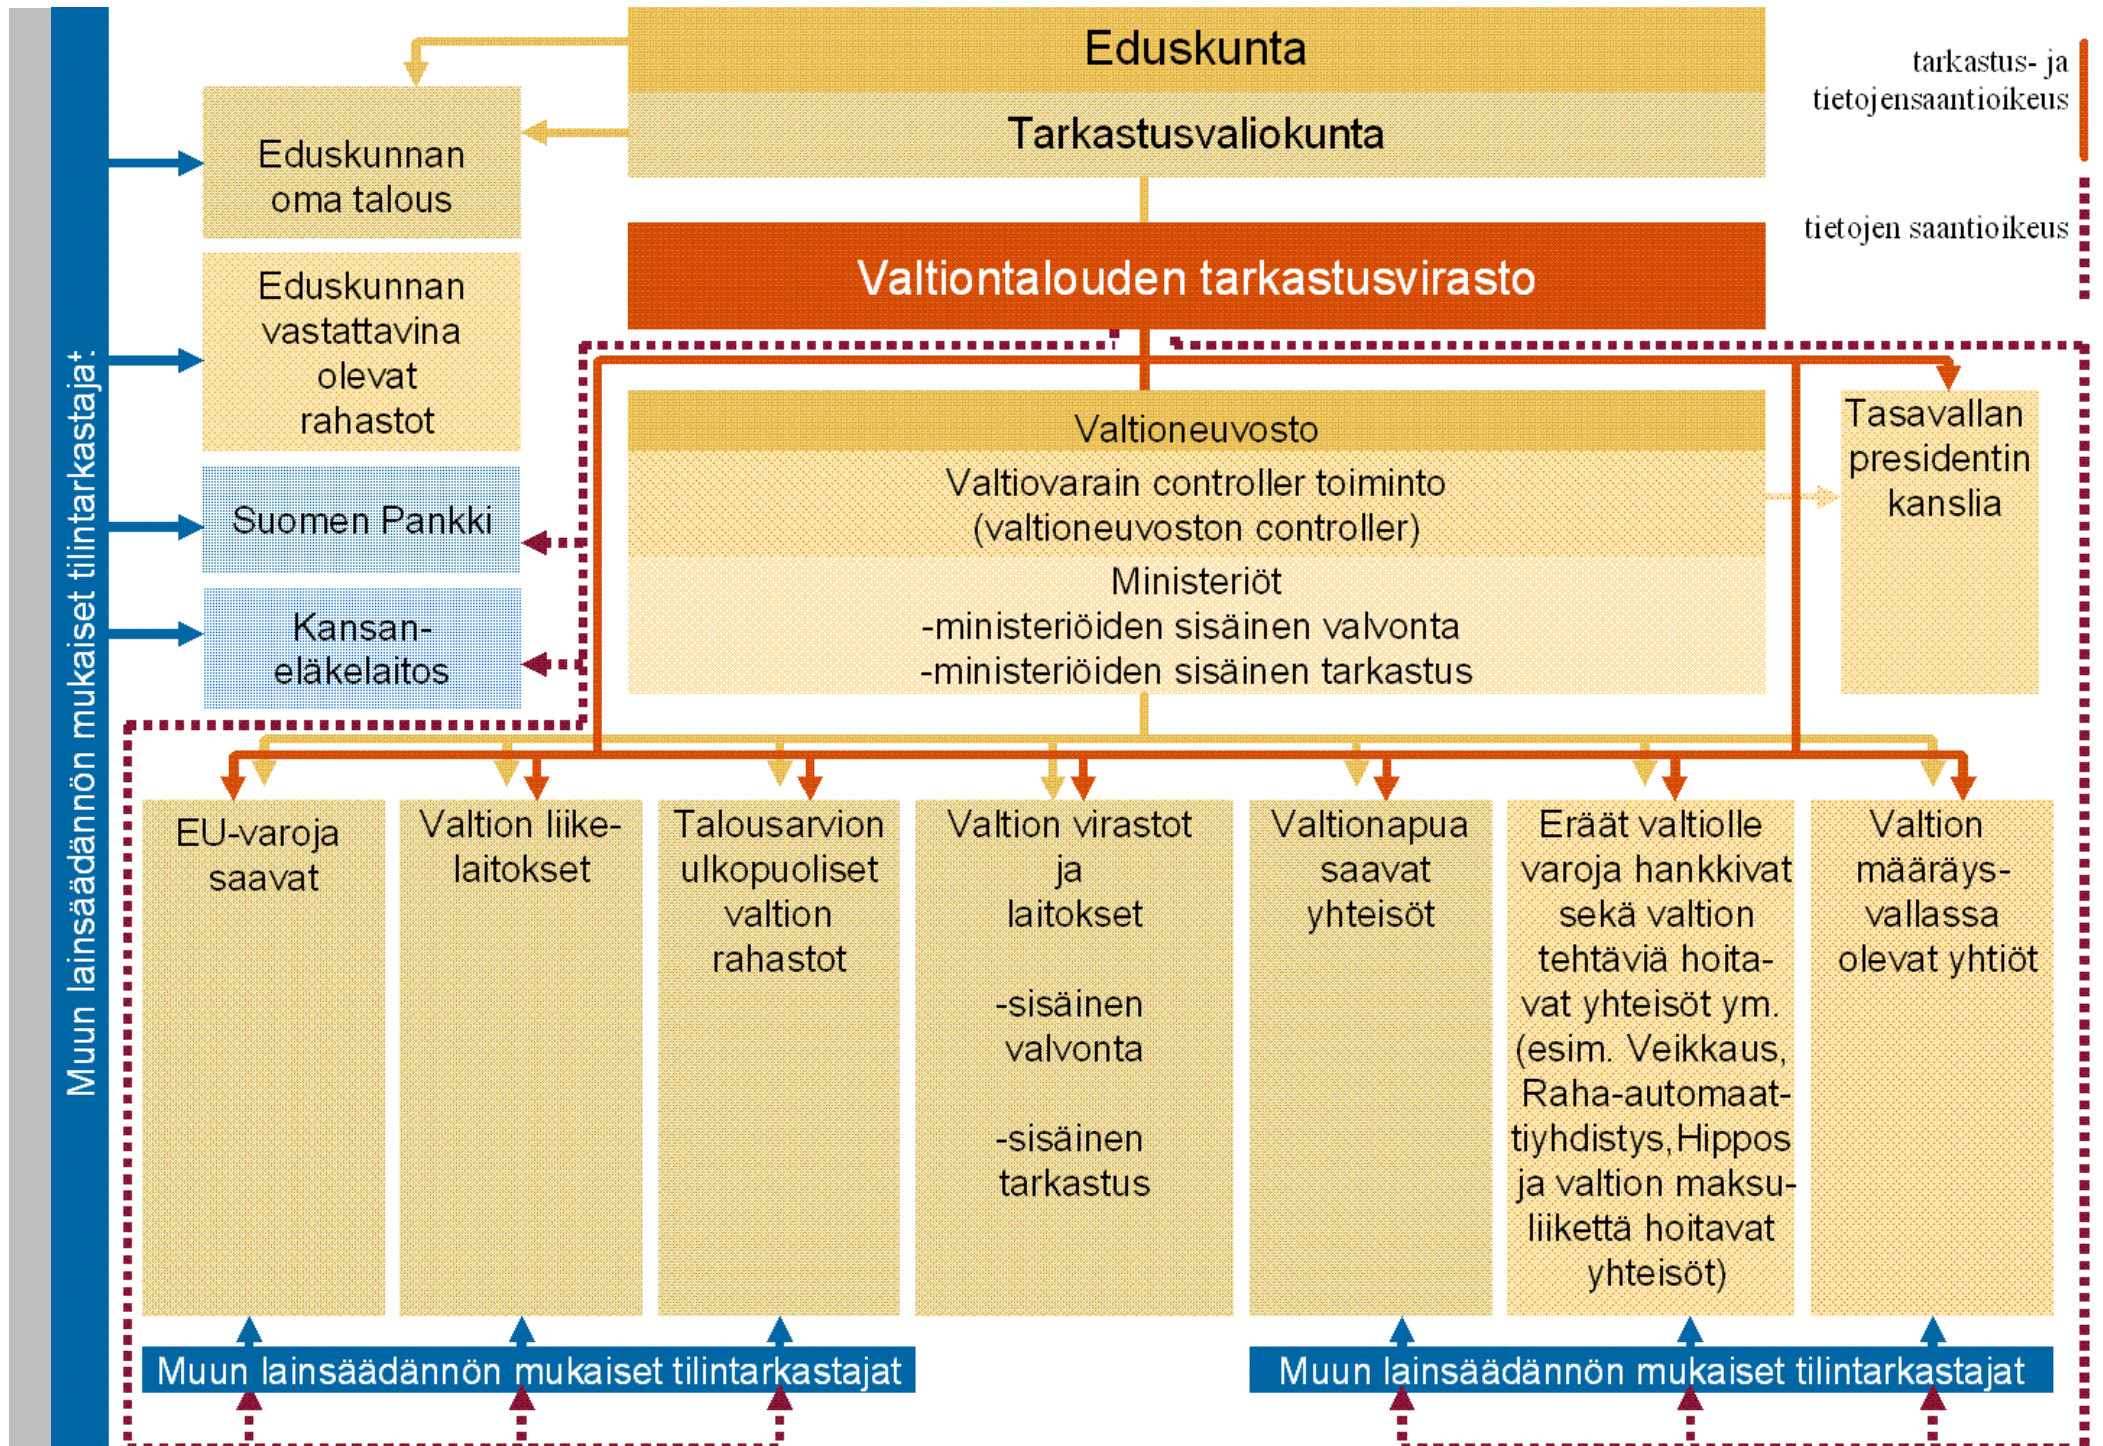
Muun lainsäädännön mukaiset tilintarkastajat

Eduskunta

Tarkastusvaliokunta

tarkastus- ja tietojensaantioikeus

tietojen saantioikeus

Eduskunnan oma talous

Eduskunnan vastattavina olevat rahastot

Suomen Pankki

Kansaneläkelaitos

Valtiontalouden tarkastusvirasto

Valtioneuvosto

Valtiovarain controller toiminto (valtioneuvoston controller)

Ministeriöt
-ministeriöiden sisäinen valvonta
-ministeriöiden sisäinen tarkastus

Tasavallan presidentin kanslia

EU-varoja saavat

Valtion liikelaitokset

Talousarvion ulkopuoliset valtion rahastot

Valtion virastot ja laitokset

-sisäinen valvonta

-sisäinen tarkastus

Valtionapua saavat yhteisöt

Eräät valtiolle varoja hankkivat sekä valtion tehtäviä hoitavat yhteisöt ym. (esim. Veikkaus, Raha-automaattiyhdistys, Hippos ja valtion maksuliikettä hoitavat yhteisöt)

Valtion määräysvallassa olevat yhtiöt

Muun lainsäädännön mukaiset tilintarkastajat

Muun lainsäädännön mukaiset tilintarkastajat